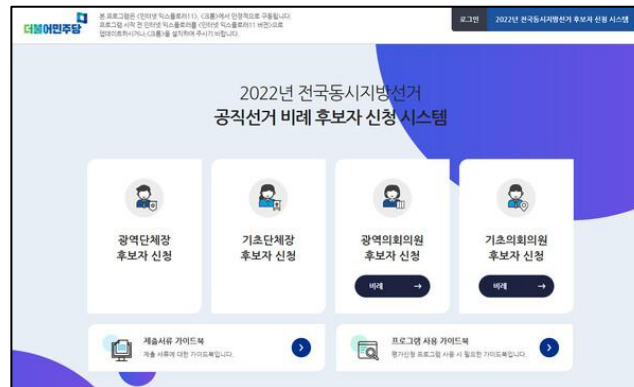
더불어민주당

본 프로그램은 (인터넷 익스플로러11), (크롬)에서 안정적으로 구동됩니다. 프로그램 사작 전 인터넷 익스플로러를 (인터넷 익스플로러11 버전)으로 업데이트하시거나 (크롬)을 설치하여 주시기 바랍니다.

로그인

2022년 전국동시지방선거 비례 신청 시스템

2022년 전국동시지방선거
공직선거 비례 후보자 신청 시스템

광역단체장
후보자 신청

기초단체장
후보자 신청

광역의회의원
후보자 신청

비례 →

기초의회의원
후보자 신청

비례 →

제출서류 가이드북
제출 서류에 대한 가이드북입니다.

프로그램 사용 가이드북
평가신청 프로그램 사용 시 필요한 가이드북입니다.